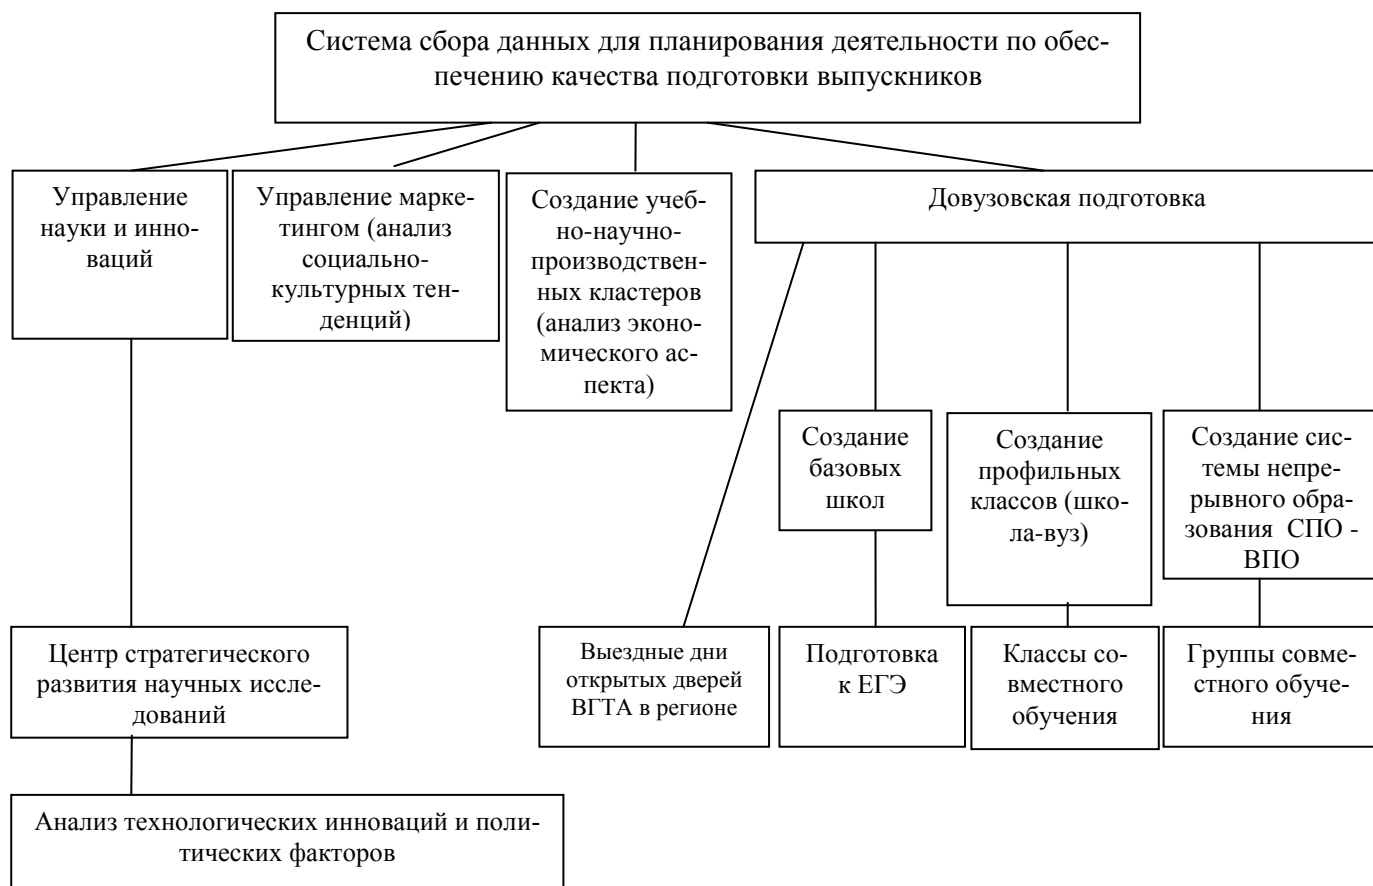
Система сбора данных для планирования деятельности по обеспечению качества подготовки выпускников

Управление науки и инноваций

Управление маркетингом (анализ социально-культурных тенденций)

Создание учебно-научно-производственных кластеров (анализ экономического аспекта)

Довузовская подготовка

Создание базовых школ

Создание профильных классов (школа-вуз)

Создание системы непрерывного образования СПО - ВПО

Центр стратегического развития научных исследований

Выездные дни открытых дверей ВГТА в регионе

Подготовка к ЕГЭ

Классы совместного обучения

Группы совместного обучения

Анализ технологических инноваций и политических факторов